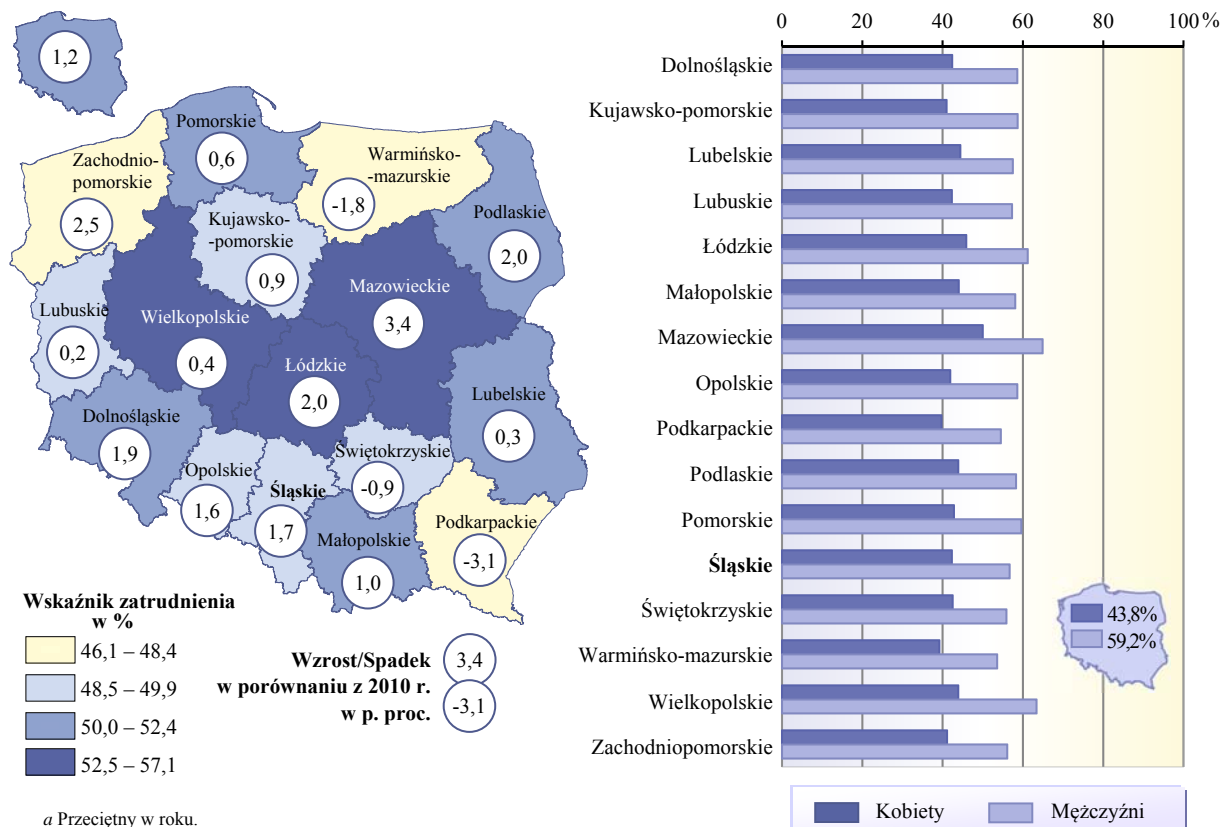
1,2

Pomorskie
0,6

Warmińsko-mazurskie
-1,8

Zachodnio-pomorskie
2,5

Kujawsko-pomorskie
0,9

Podlaskie
2,0

Mazowieckie
3,4

Lubuskie
0,2

Wielkopolskie
0,4

Łódzkie
2,0

Lubelskie
0,3

Dolnośląskie
1,9

Świętokrzyskie
-0,9

Opolskie
1,6

Śląskie
1,7

Małopolskie
1,0

Podkarpackie
-3,1

Wskaźnik zatrudnienia w %

46,1 – 48,4

48,5 – 49,9

50,0 – 52,4

52,5 – 57,1

Wzrost/Spadek w porównaniu z 2010 r. w p. proc.
3,4
-3,1

a Przeciętny w roku.

0 20 40 60 80 100%

Dolnośląskie
Kujawsko-pomorskie
Lubelskie
Lubuskie
Łódzkie
Małopolskie
Mazowieckie
Opolskie
Podkarpackie
Podlaskie
Pomorskie
Śląskie
Świętokrzyskie
Warmińsko-mazurskie
Wielkopolskie
Zachodniopomorskie

43,8%
59,2%

Kobiety
Mężczyźni